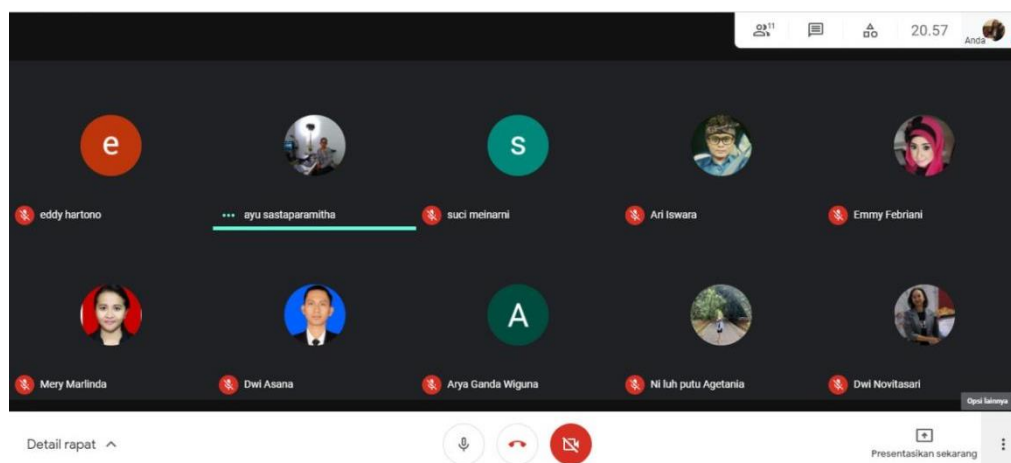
11 20.57 Anda

e
eddy hartono

ayu sastaparamitha

S
suci meinarni

Ari Iswara

Emmy Febriani

Mery Marlinda

Dwi Asana

A
Arya Ganda Wiguna

Ni luh putu Agetania

Dwi Novitasari

Opsi lainnya

Detail rapat

Presentasikan sekarang